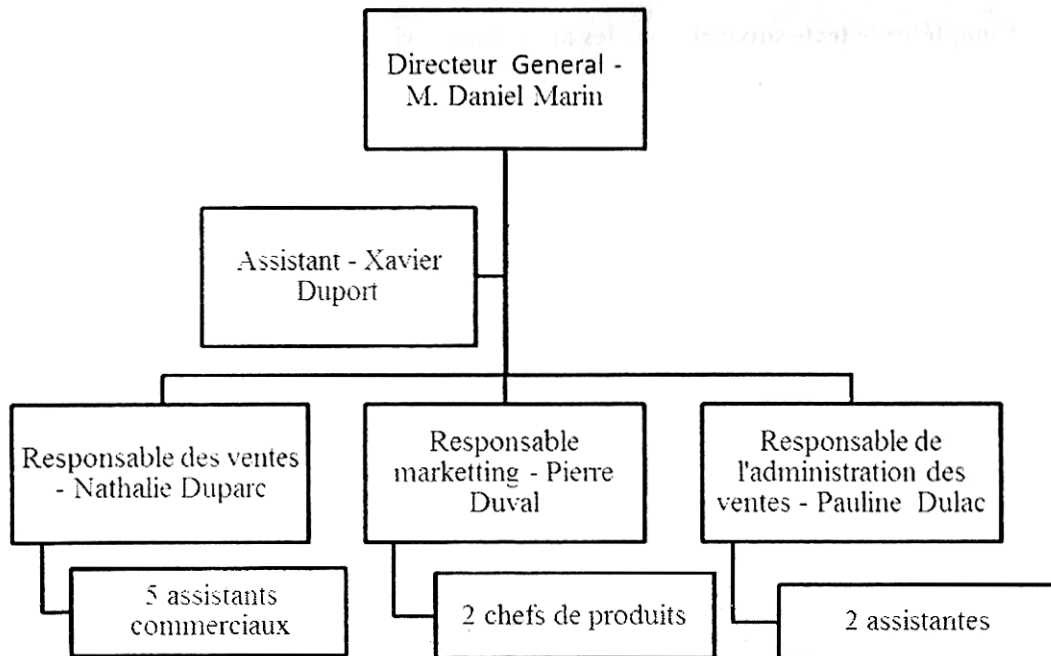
Directeur General - M. Daniel Marin

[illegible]

Assistant - Xavier Duport

Responsable des ventes - Nathalie Duparc

Responsable marketting - Pierre Duval

Responsable de l'administration des ventes - Pauline Dulac

5 assistants commerciaux

2 chefs de produits

2 assistantes